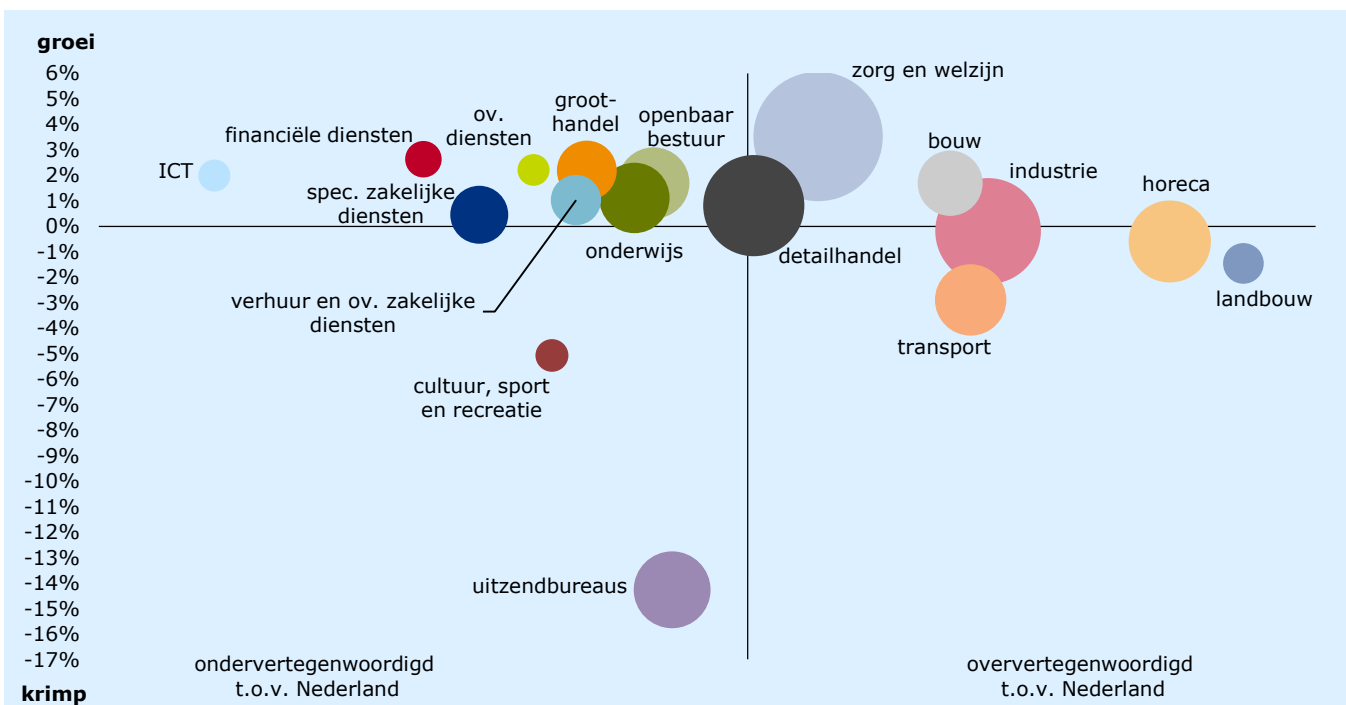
groei
6%
5%
4%
3%
2%
1%
0%
-1%
-2%
-3%
-4%
-5%
-6%
-7%
-8%
-9%
-10%
-11%
-12%
-13%
-14%
-15%
-16%
-17%
krimp

zorg en welzijn
groot-handel
openbaar bestuur
ov. diensten
financiële diensten
ICT
spec. zakelijke diensten
bouw
industrie
horeca
onderwijs
detailhandel
landbouw
verhuur en ov. zakelijke diensten
transport
cultuur, sport en recreatie
uitzendbureaus

ondervertegenwoordigd t.o.v. Nederland
oververtegenwoordigd t.o.v. Nederland